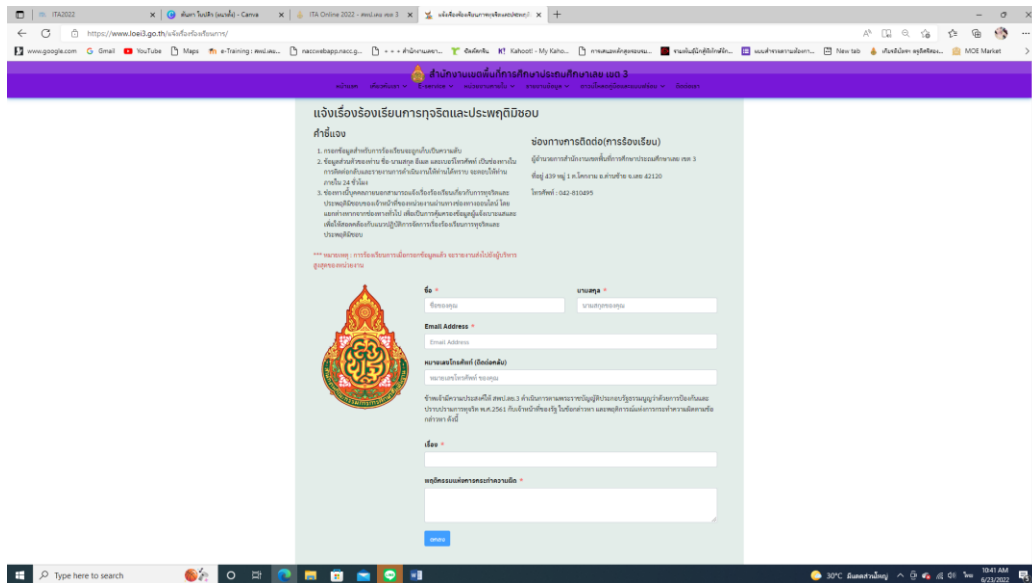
ITA2022 | ต้นทา โบปลิว (ผมหลั่) - Canva | ITA Online 2022 - สพป.เลย เขต 3 | แจ้งเรื่องร้องเรียนการทุจริตและประพฤติ

https://www.loei3.go.th/แจ้งเรื่องร้องเรียนการ/

www.google.com Gmail YouTube Maps e-Training naccwebapp.nacc.g... Kahoot! - My Kaho... MOE Market

สำนักงานเขตพื้นที่การศึกษาประถมศึกษาเลย เขต 3

แจ้งเรื่องร้องเรียนการทุจริตและประพฤติมิชอบ

คำชี้แจง

1. กรอกข้อมูลสำหรับการร้องเรียนจะถูกเก็บเป็นความลับ
2. ข้อมูลส่วนตัวของท่าน ชื่อ-นามสกุล อีเมล และเบอร์โทรศัพท์ เป็นช่องทางใน การติดต่อกลับและรายงานการดำเนินงานให้ท่านได้ทราบ จะตอบให้ท่าน ภายใน 24 ชั่วโมง
3. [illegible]

*** หมายเหตุ : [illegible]

ช่องทางการติดต่อ(การร้องเรียน)

ผู้อำนวยการสำนักงานเขตพื้นที่การศึกษาประถมศึกษาเลย เขต 3

ที่อยู่ 439 หมู่ 1 ต.โคกงาม อ.ด่านซ้าย จ.เลย 42120

โทรศัพท์ : 042-810495

ชื่อ *
ชื่อของคุณ

นามสกุล *
นามสกุลของคุณ

Email Address *
Email Address

หมายเลขโทรศัพท์ (ติดต่อกลับ)
หมายเลขโทรศัพท์ ของคุณ

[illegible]

เรื่อง *

พฤติกรรมแห่งการกระทำความผิด *

ส่งข้อมูล

Type here to search

30°C 10:41 AM 6/23/2022